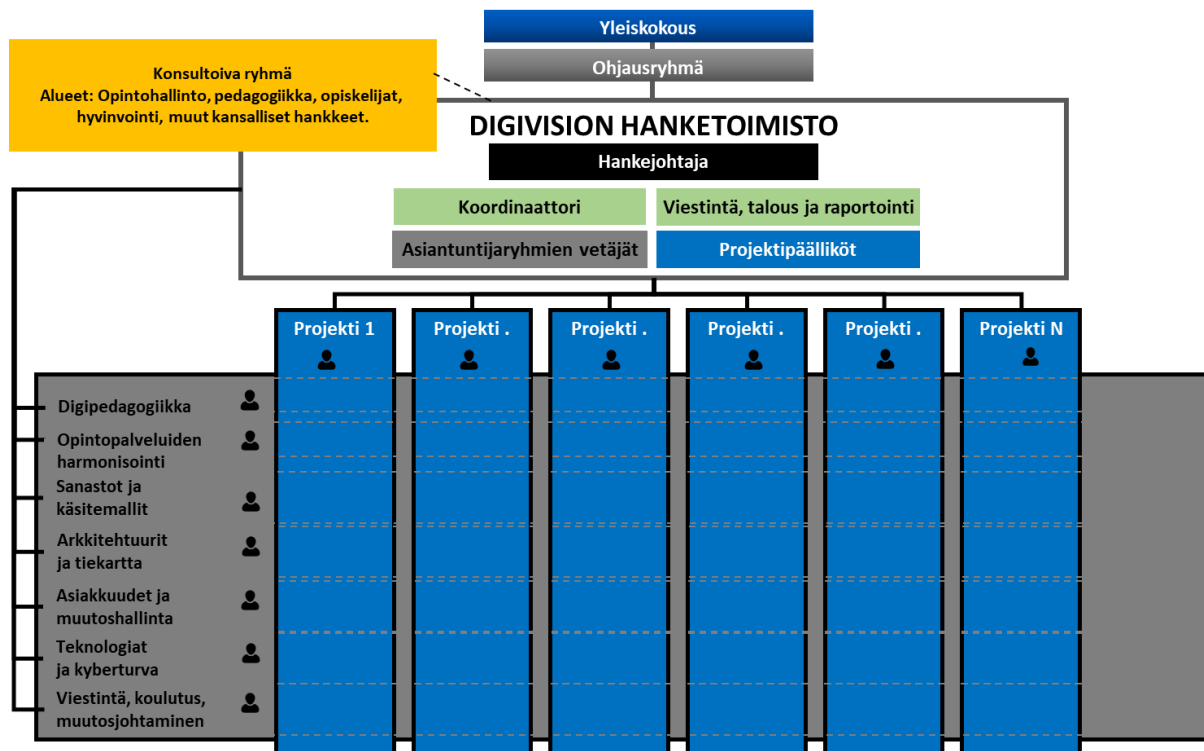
Yleiskokous

Ohjausryhmä

Konsultoiva ryhmä
Alueet: Opintohallinto, pedagogiikka, opiskelijat, hyvinvointi, muut kansalliset hankkeet.

DIGIVISION HANKETOIMISTO

Hankejohtaja

Koordinaattori

Viestintä, talous ja raportointi

Asiantuntijaryhmien vetäjät

Projektipäälliköt

Projekti 1

Projekti .

Projekti .

Projekti .

Projekti .

Projekti N

Digipedagogiikka

Opintopalveluiden harmonisointi

Sanastot ja käsitemallit

Arkkitehtuurit ja tiekartta

Asiakkuudet ja muutoshallinta

Teknologiat ja kyberturva

Viestintä, koulutus, muutosjohtaminen